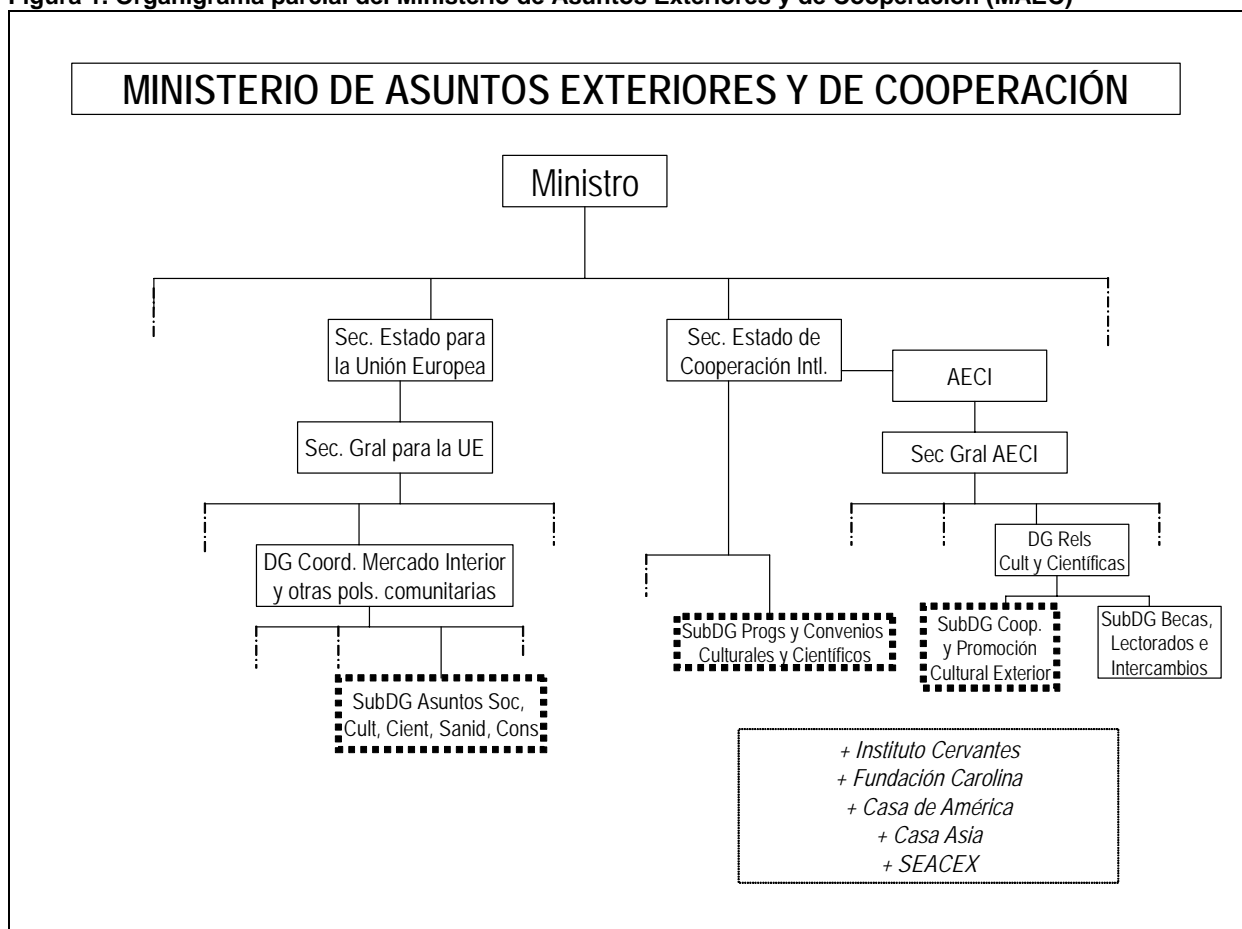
Figura 1. Organigrama parcial del Ministerio de Asuntos Exteriores y de Cooperación (MAEC)

MINISTERIO DE ASUNTOS EXTERIORES Y DE COOPERACIÓN

Ministro

Sec. Estado para la Unión Europea

Sec. Estado de Cooperación Intl.

AECI

Sec. Gral para la UE

Sec Gral AECI

DG Coord. Mercado Interior y otras pols. comunitarias

DG Rels Cult y Científicas

SubDG Progs y Convenios Culturales y Científicos

SubDG Coop. y Promoción Cultural Exterior

SubDG Becas, Lectorados e Intercambios

SubDG Asuntos Soc, Cult, Cient, Sanid, Cons

+ Instituto Cervantes
+ Fundación Carolina
+ Casa de América
+ Casa Asia
+ SEACEX